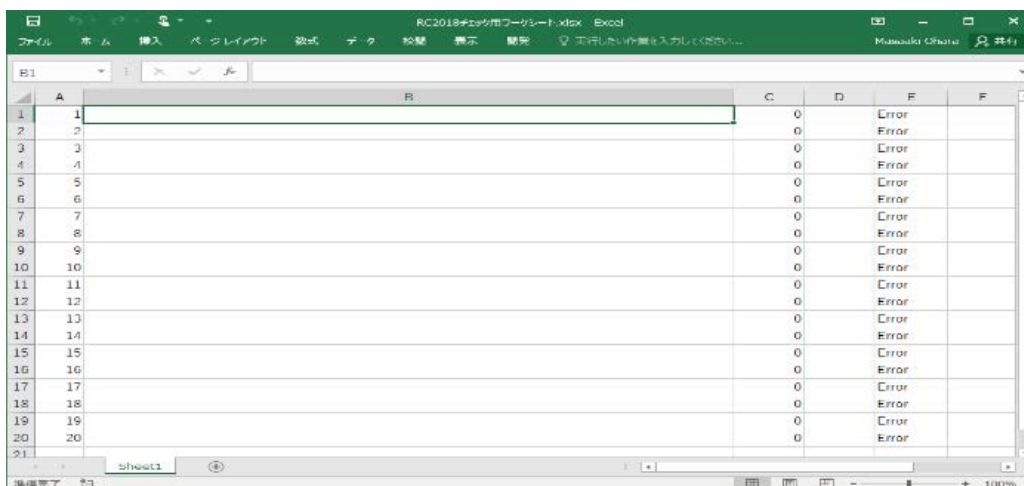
RC2018チェック用ワークシート.xlsx - Excel

Masaaki Ohara 共有

ファイル ホーム 挿入 ページレイアウト 数式 データ 校閲 表示 開発 実行したい作業を入力してください...

B1

|  | A | B | C | D | E | F |
|---|---|---|---|---|---|---|
| 1 | 1 |  | 0 |  | Error |  |
| 2 | 2 |  | 0 |  | Error |  |
| 3 | 3 |  | 0 |  | Error |  |
| 4 | 4 |  | 0 |  | Error |  |
| 5 | 5 |  | 0 |  | Error |  |
| 6 | 6 |  | 0 |  | Error |  |
| 7 | 7 |  | 0 |  | Error |  |
| 8 | 8 |  | 0 |  | Error |  |
| 9 | 9 |  | 0 |  | Error |  |
| 10 | 10 |  | 0 |  | Error |  |
| 11 | 11 |  | 0 |  | Error |  |
| 12 | 12 |  | 0 |  | Error |  |
| 13 | 13 |  | 0 |  | Error |  |
| 14 | 14 |  | 0 |  | Error |  |
| 15 | 15 |  | 0 |  | Error |  |
| 16 | 16 |  | 0 |  | Error |  |
| 17 | 17 |  | 0 |  | Error |  |
| 18 | 18 |  | 0 |  | Error |  |
| 19 | 19 |  | 0 |  | Error |  |
| 20 | 20 |  | 0 |  | Error |  |
| 21 |  |  |  |  |  |  |

Sheet1

準備完了

100%